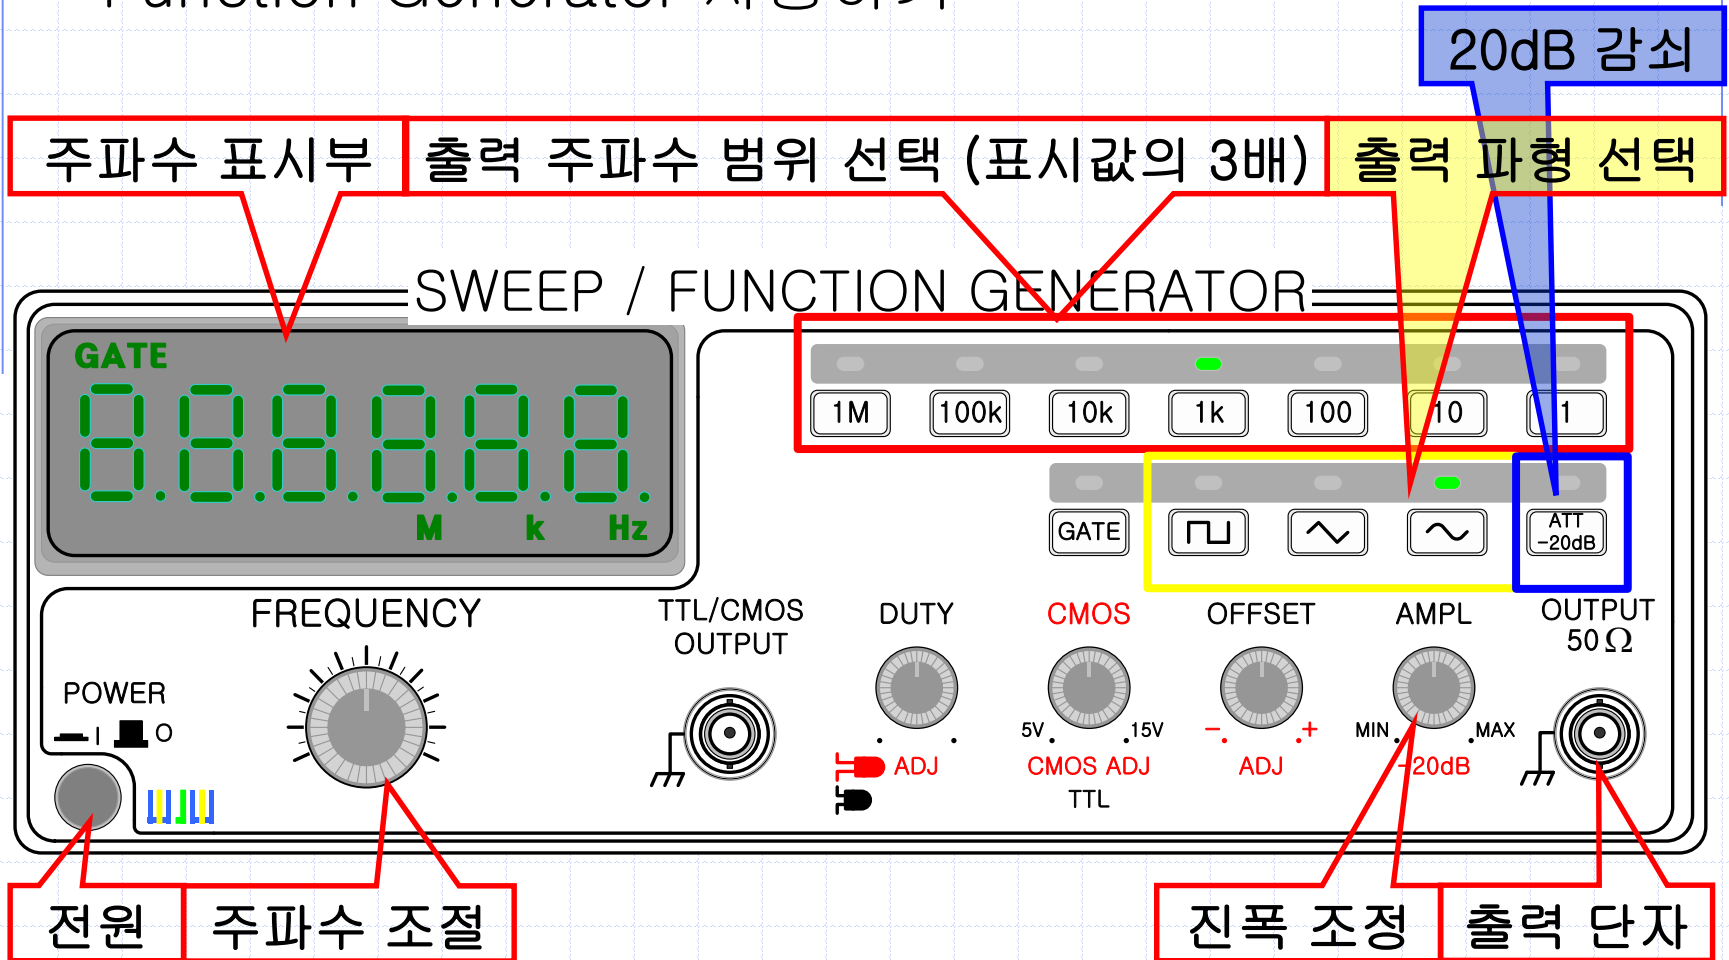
20dB 감쇠

주파수 표시부

출력 주파수 범위 선택 (표시값의 3배)

출력 파형 선택

SWEEP / FUNCTION GENERATOR

GATE

8.8.8.8.8.8.

M k Hz

1M 100k 10k 1k 100 10 1

GATE

ATT −20dB

FREQUENCY

POWER

TTL/CMOS OUTPUT

DUTY

ADJ

CMOS

5V 15V

CMOS ADJ

TTL

OFFSET

− +

ADJ

AMPL

MIN MAX

−20dB

OUTPUT 50Ω

전원

주파수 조절

진폭 조정

출력 단자